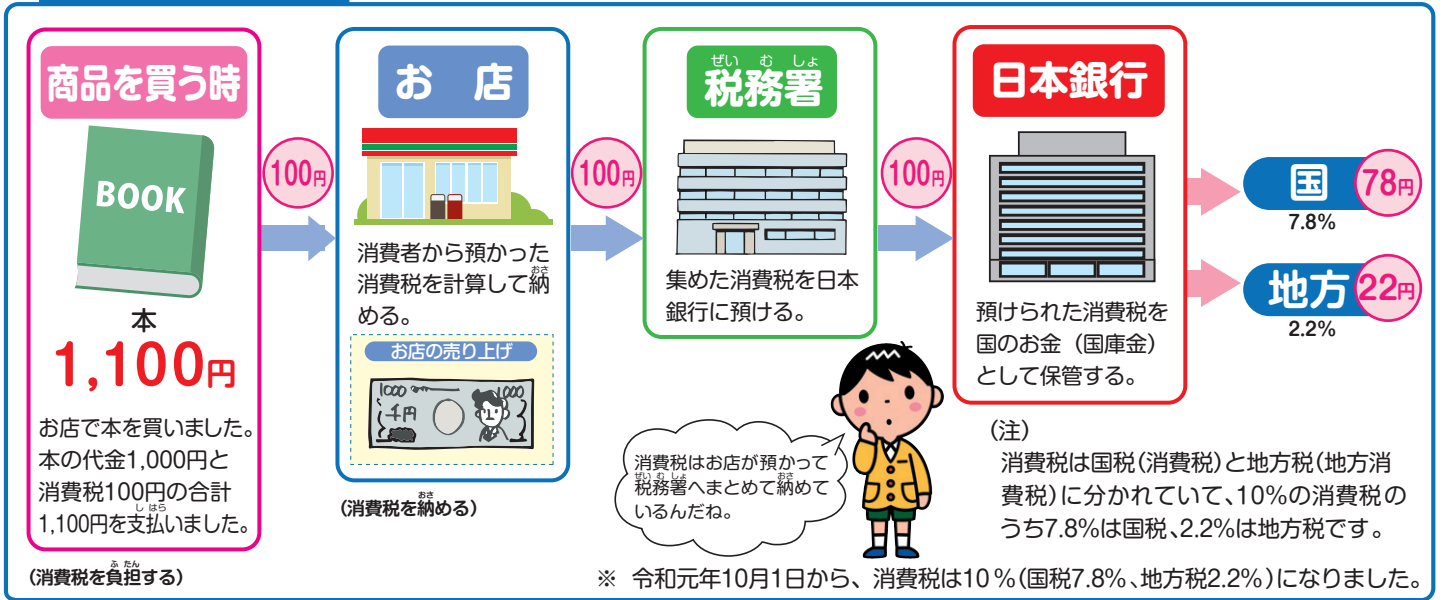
商品を買う時

BOOK

本
1,100円

お店で本を買いました。本の代金1,000円と消費税100円の合計1,100円を支払いました。

(消費税を負担する)

100円

お店

消費者から預かった消費税を計算して納める。

お店の売り上げ

1000
千円
1000

(消費税を納める)

100円

税務署

集めた消費税を日本銀行に預ける。

100円

日本銀行

預けられた消費税を国のお金(国庫金)として保管する。

国 78円
7.8%

地方 22円
2.2%

消費税はお店が預かって税務署へまとめて納めているんだね。

(注)
消費税は国税(消費税)と地方税(地方消費税)に分かれていて、10%の消費税のうち7.8%は国税、2.2%は地方税です。

※ 令和元年10月1日から、消費税は10%(国税7.8%、地方税2.2%)になりました。